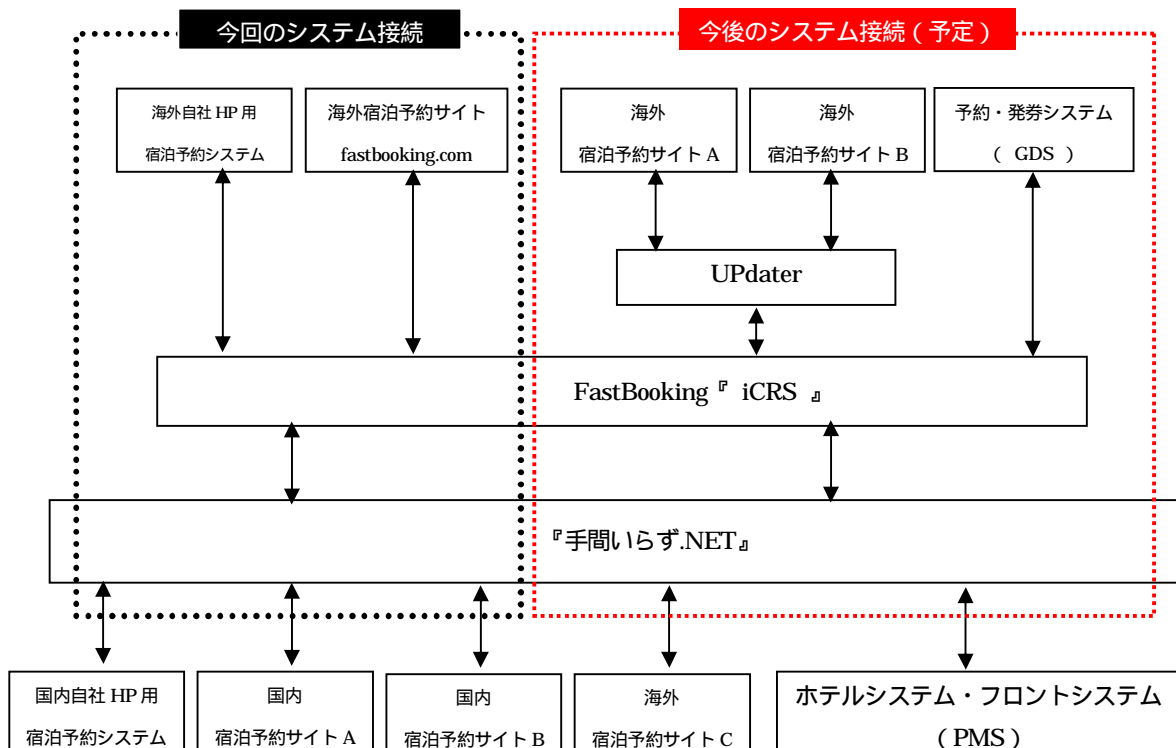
今回のシステム接続

今後のシステム接続（予定）

海外自社 HP 用 宿泊予約システム

海外宿泊予約サイト fastbooking.com

海外 宿泊予約サイト A

海外 宿泊予約サイト B

予約・発券システム （ GDS ）

UPdater

FastBooking『 iCRS 』

『手間いらず.NET』

国内自社 HP 用 宿泊予約システム

国内 宿泊予約サイト A

国内 宿泊予約サイト B

海外 宿泊予約サイト C

ホテルシステム・フロントシステム （PMS）